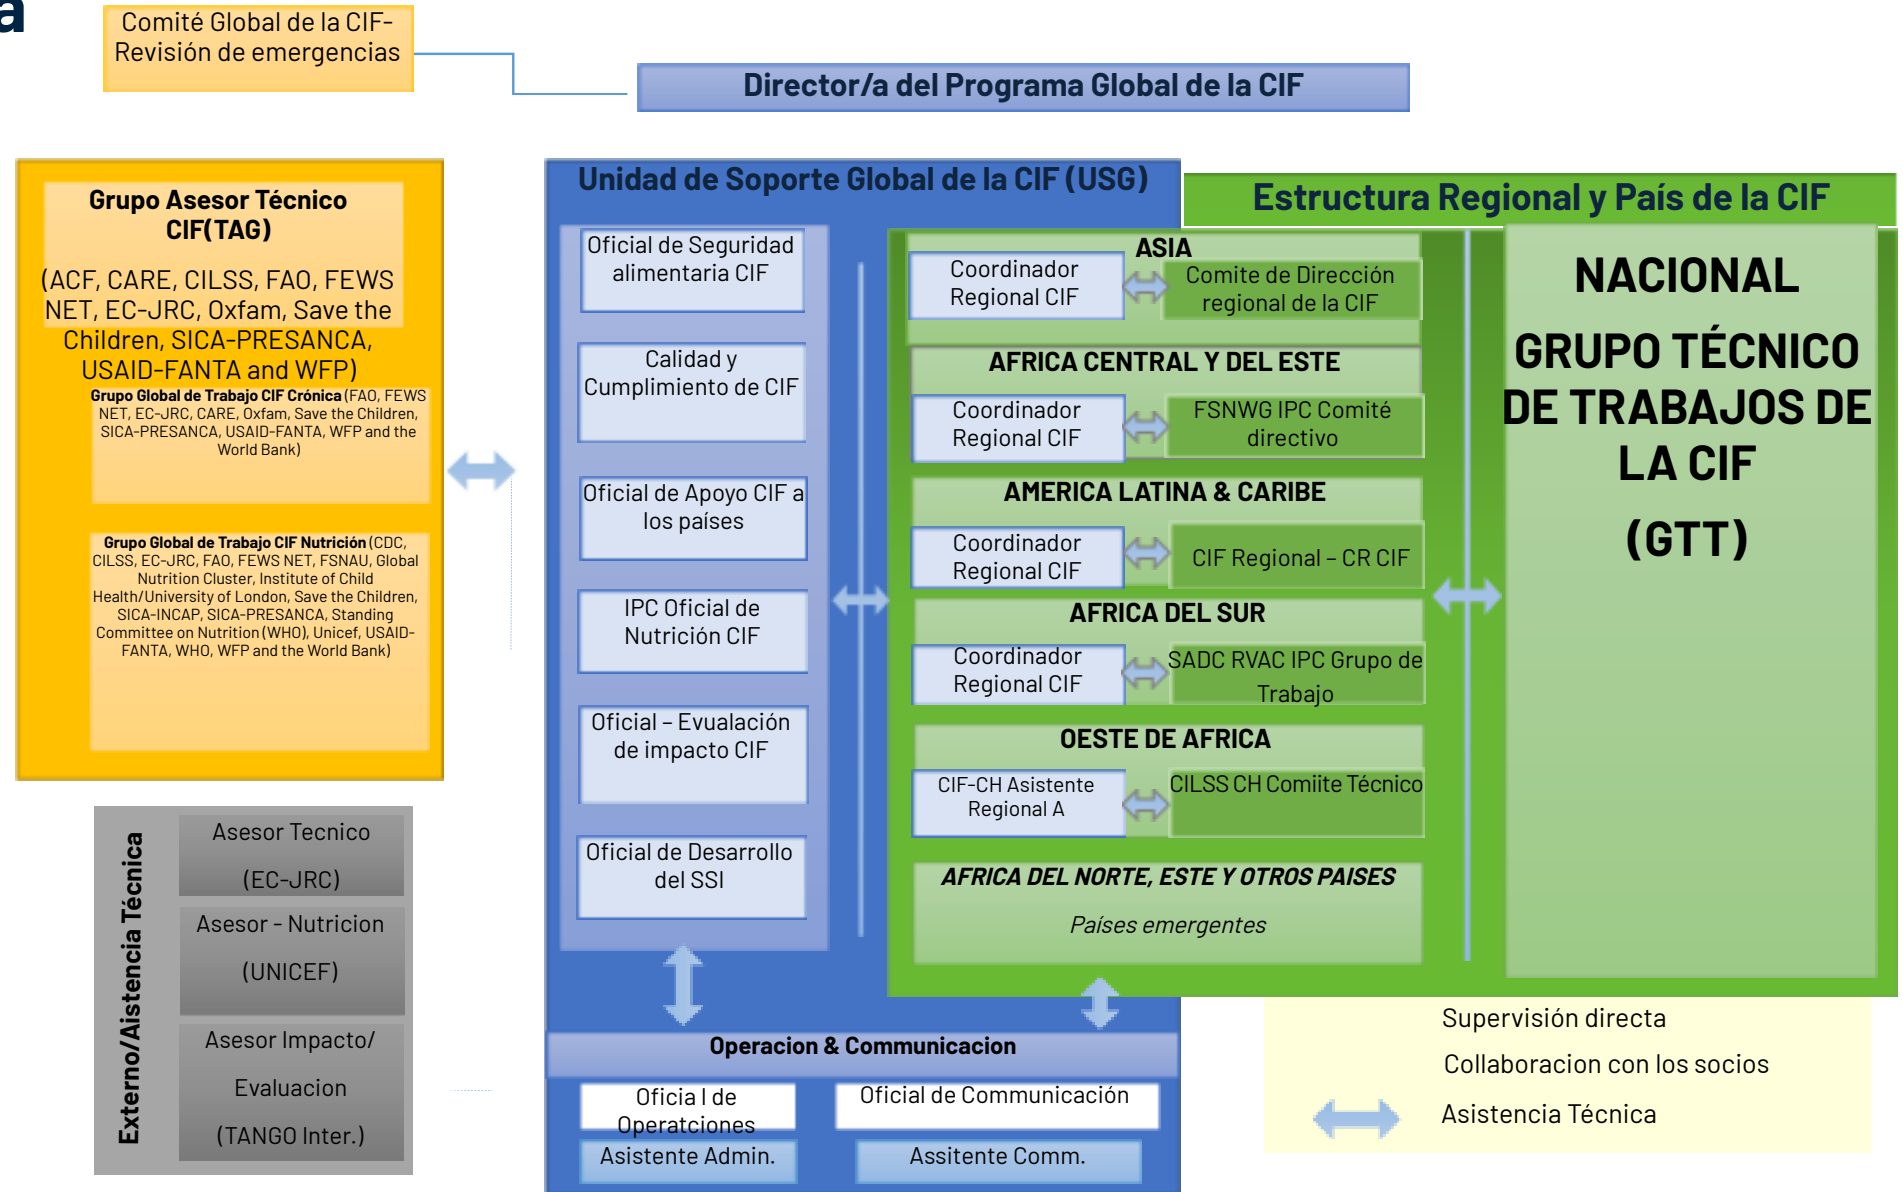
a

Comité Global de la CIF-Revisión de emergencias

Director/a del Programa Global de la CIF

Grupo Asesor Técnico CIF(TAG)

(ACF, CARE, CILSS, FAO, FEWS NET, EC-JRC, Oxfam, Save the Children, SICA-PRESANCA, USAID-FANTA and WFP)

Grupo Global de Trabajo CIF Crónica (FAO, FEWS NET, EC-JRC, CARE, Oxfam, Save the Children, SICA-PRESANCA, USAID-FANTA, WFP and the World Bank)

Grupo Global de Trabajo CIF Nutrición (CDC, CILSS, EC-JRC, FAO, FEWS NET, FSNAU, Global Nutrition Cluster, Institute of Child Health/University of London, Save the Children, SICA-INCAP, SICA-PRESANCA, Standing Committee on Nutrition (WHO), Unicef, USAID-FANTA, WHO, WFP and the World Bank)

Externo/Aistencia Técnica

Asesor Tecnico (EC-JRC)

Asesor - Nutricion (UNICEF)

Asesor Impacto/ Evaluacion (TANGO Inter.)

Unidad de Soporte Global de la CIF (USG)

Oficial de Seguridad alimentaria CIF

Calidad y Cumplimiento de CIF

Oficial de Apoyo CIF a los países

IPC Oficial de Nutrición CIF

Oficial – Evualación de impacto CIF

Oficial de Desarrollo del SSI

Operacion & Communicacion

Oficia l de Operatciones

Asistente Admin.

Oficial de Communicación

Assitente Comm.

Estructura Regional y País de la CIF

ASIA

Coordinador Regional CIF

Comite de Dirección regional de la CIF

AFRICA CENTRAL Y DEL ESTE

Coordinador Regional CIF

FSNWG IPC Comité directivo

AMERICA LATINA & CARIBE

Coordinador Regional CIF

CIF Regional – CR CIF

AFRICA DEL SUR

Coordinador Regional CIF

SADC RVAC IPC Grupo de Trabajo

OESTE DE AFRICA

CIF-CH Asistente Regional A

CILSS CH Comiite Técnico

AFRICA DEL NORTE, ESTE Y OTROS PAISES

Países emergentes

NACIONAL

GRUPO TÉCNICO DE TRABAJOS DE LA CIF

(GTT)

Supervisión directa

Collaboracion con los socios

Asistencia Técnica